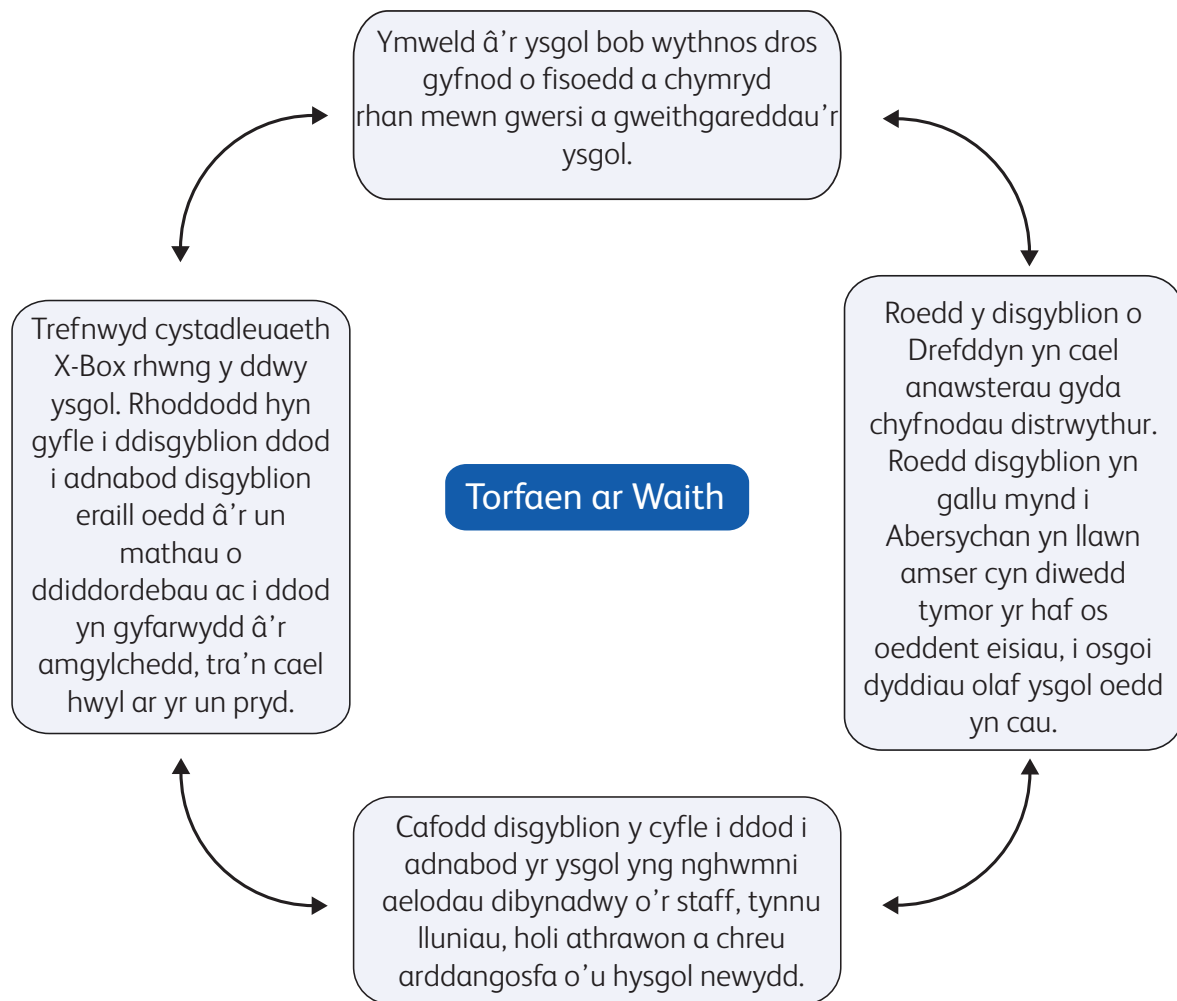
Ymweld â'r ysgol bob wythnos dros gyfnod o fisoedd a chymryd rhan mewn gwersi a gweithgareddau'r ysgol.

Trefnwyd cystadleuaeth X-Box rhwng y ddwy ysgol. Rhoddodd hyn gyfle i ddisgyblion ddod i adnabod disgyblion eraill oedd â'r un mathau o ddiddordebau ac i ddod yn gyfarwydd â'r amgylchedd, tra'n cael hwyl ar yr un pryd.

Torfaen ar Waith

Roedd y disgyblion o Drefddyn yn cael anawsterau gyda chyfnodau distrwythur. Roedd disgyblion yn gallu mynd i Abersychan yn llawn amser cyn diwedd tymor yr haf os oeddent eisiau, i osgoi dyddiau olaf ysgol oedd yn cau.

Cafodd disgyblion y cyfle i ddod i adnabod yr ysgol yng nghwmni aelodau dibynadwy o'r staff, tynnu lluniau, holi athrawon a chreu arddangosfa o'u hysgol newydd.